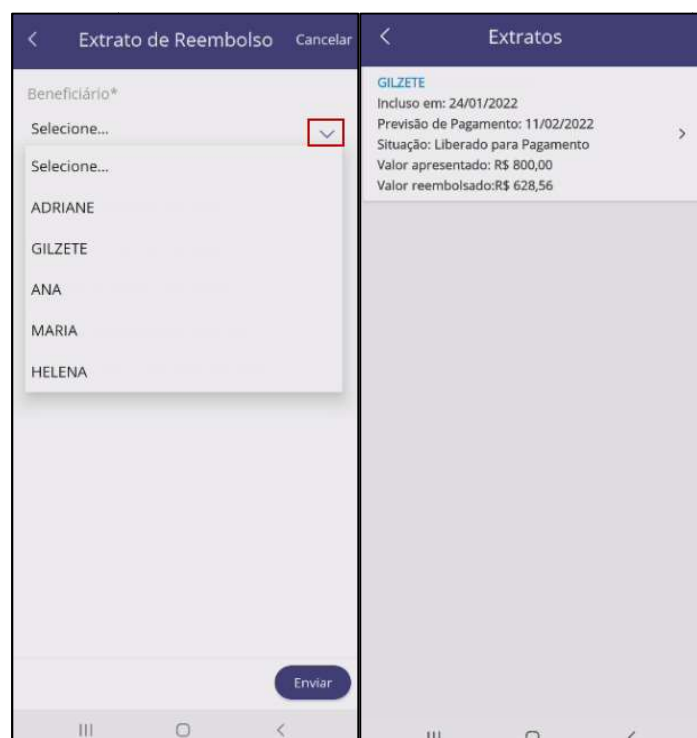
<

Extrato de Reembolso

Cancelar

Beneficiário*

Selecione...

Selecione...

ADRIANE

GILZETE

ANA

MARIA

HELENA

Enviar

<

Extratos

GILZETE

Incluso em: 24/01/2022

Previsão de Pagamento: 11/02/2022

Situação: Liberado para Pagamento

Valor apresentado: R$ 800,00

Valor reembolsado:R$ 628,56

>